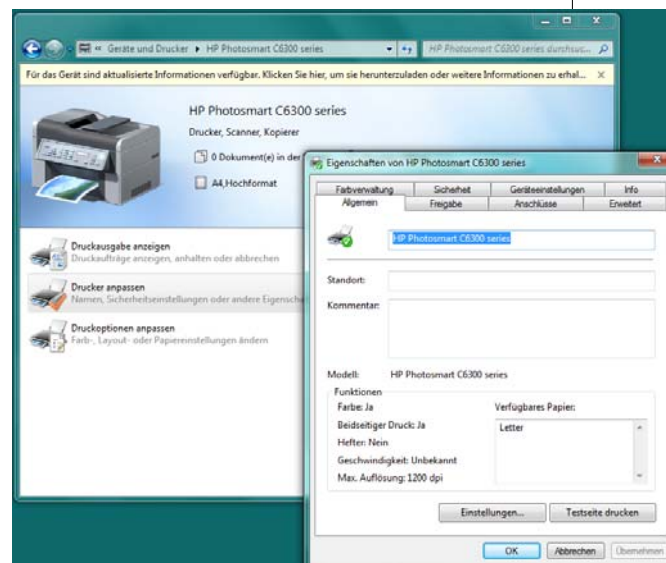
« Geräte und Drucker ▸ HP Photosmart C6300 series

HP Photosmart C6300 series durchsuc...

Für das Gerät sind aktualisierte Informationen verfügbar. Klicken Sie hier, um sie herunterzuladen oder weitere Informationen zu erhal...

HP Photosmart C6300 series

Drucker, Scanner, Kopierer

0 Dokument(e) in der

A4,Hochformat

Druckausgabe anzeigen
Druckaufträge anzeigen, anhalten oder abbrechen

Drucker anpassen
Namen, Sicherheitseinstellungen oder andere Eigensch

Druckoptionen anpassen
Farb-, Layout- oder Papiereinstellungen ändern

Eigenschaften von HP Photosmart C6300 series

Farbverwaltung | Sicherheit | Geräteeinstellungen | Info
Allgemein | Freigabe | Anschlüsse | Erweitert

HP Photosmart C6300 series

Standort:

Kommentar:

Modell: HP Photosmart C6300 series

Funktionen
Farbe: Ja
Beidseitiger Druck: Ja
Hefter: Nein
Geschwindigkeit: Unbekannt
Max. Auflösung: 1200 dpi

Verfügbares Papier:
Letter

Einstellungen...
Testseite drucken

OK
Abbrechen
Übernehmen